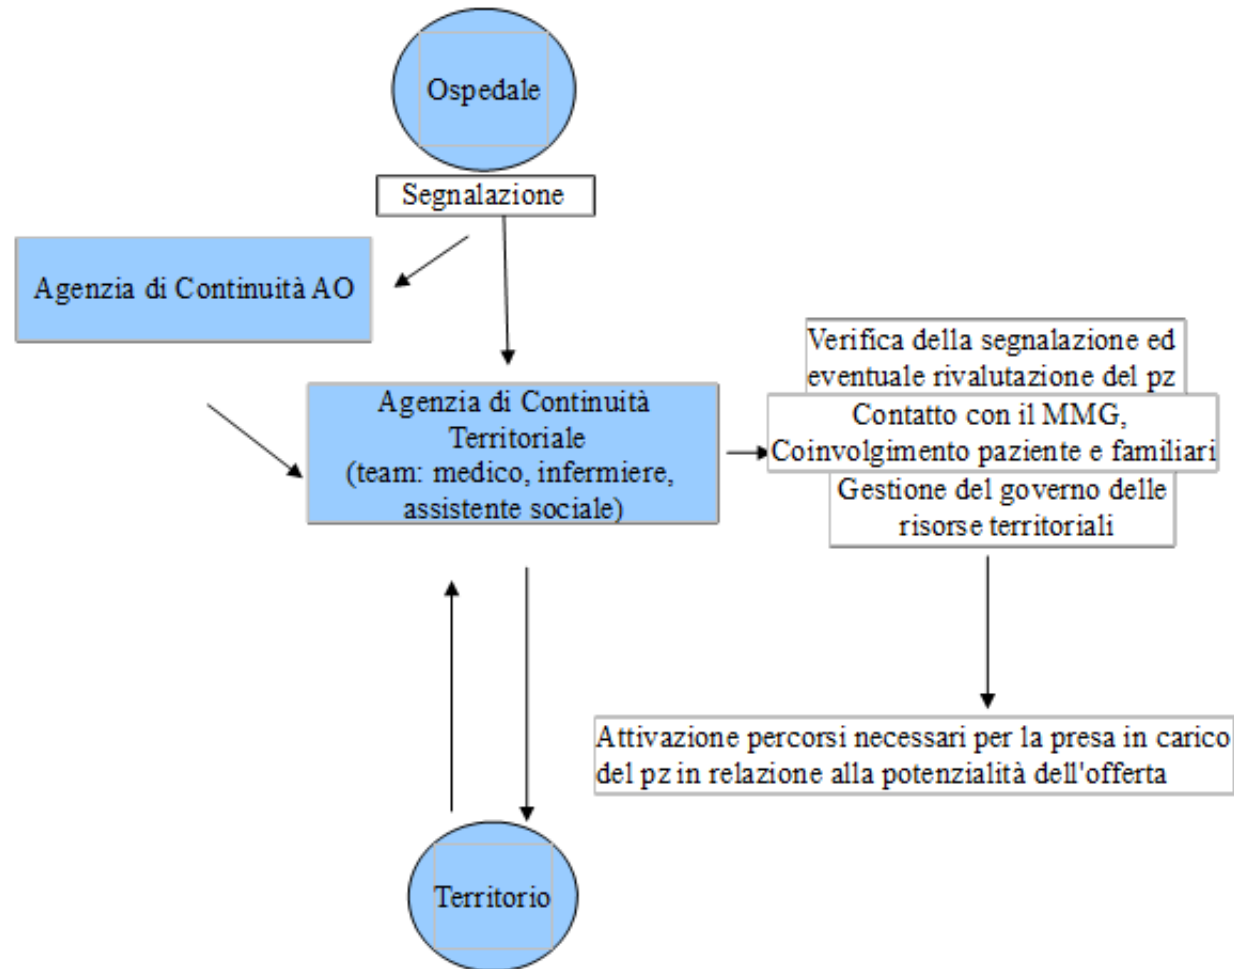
Ospedale

Segnalazione

Agenzia di Continuità AO

Agenzia di Continuità Territoriale (team: medico, infermiere, assistente sociale)

Verifica della segnalazione ed eventuale rivalutazione del pz

Contatto con il MMG, Coinvolgimento paziente e familiari

Gestione del governo delle risorse territoriali

Attivazione percorsi necessari per la presa in carico del pz in relazione alla potenzialità dell'offerta

Territorio